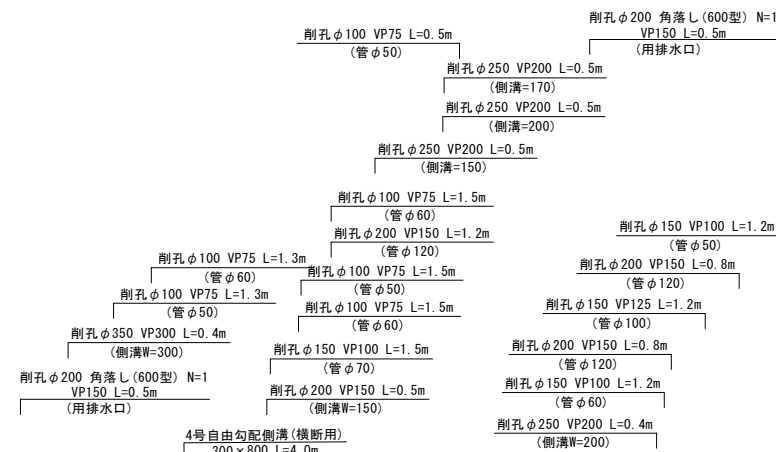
削孔φ200 角落し(600型) N=1
VP150 L=0.5m
(用排水口)

削孔φ100 VP75 L=0.5m
(管φ50)

削孔φ250 VP200 L=0.5m
(側溝=170)

削孔φ250 VP200 L=0.5m
(側溝=200)

削孔φ250 VP200 L=0.5m
(側溝=150)

削孔φ100 VP75 L=1.5m
(管φ60)

削孔φ200 VP150 L=1.2m
(管φ120)

削孔φ150 VP100 L=1.2m
(管φ50)

削孔φ100 VP75 L=1.3m
(管φ60)

削孔φ100 VP75 L=1.5m
(管φ50)

削孔φ200 VP150 L=0.8m
(管φ120)

削孔φ100 VP75 L=1.3m
(管φ50)

削孔φ100 VP75 L=1.5m
(管φ60)

削孔φ150 VP125 L=1.2m
(管φ100)

削孔φ350 VP300 L=0.4m
(側溝W=300)

削孔φ150 VP100 L=1.5m
(管φ70)

削孔φ200 VP150 L=0.8m
(管φ120)

削孔φ200 角落し(600型) N=1
VP150 L=0.5m
(用排水口)

削孔φ200 VP150 L=0.5m
(側溝W=150)

削孔φ150 VP100 L=1.2m
(管φ60)

削孔φ250 VP200 L=0.4m
(側溝W=200)

4号自由勾配側溝(横断用)
300×800 L=4.0m